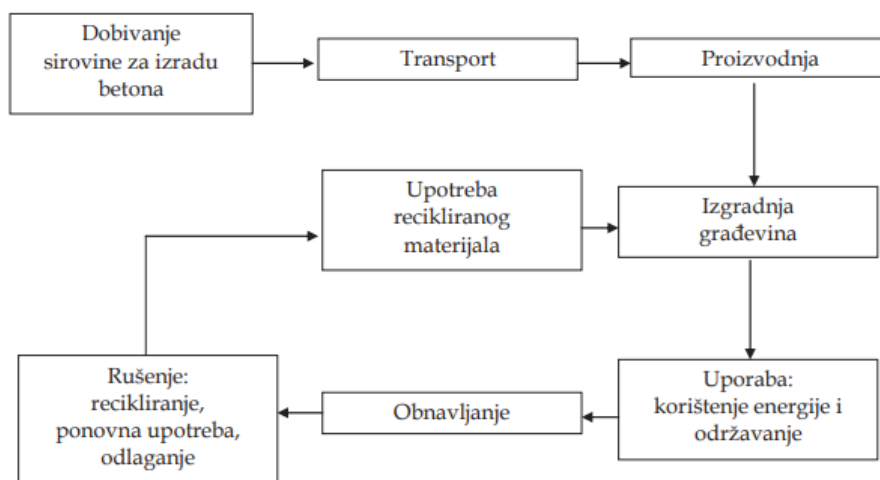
Dobivanje sirovine za izradu betona

Transport

Proizvodnja

Upotreba recikliranog materijala

Izgradnja građevina

Rušenje: recikliranje, ponovna upotreba, odlaganje

Obnavljanje

Uporaba: korištenje energije i održavanje